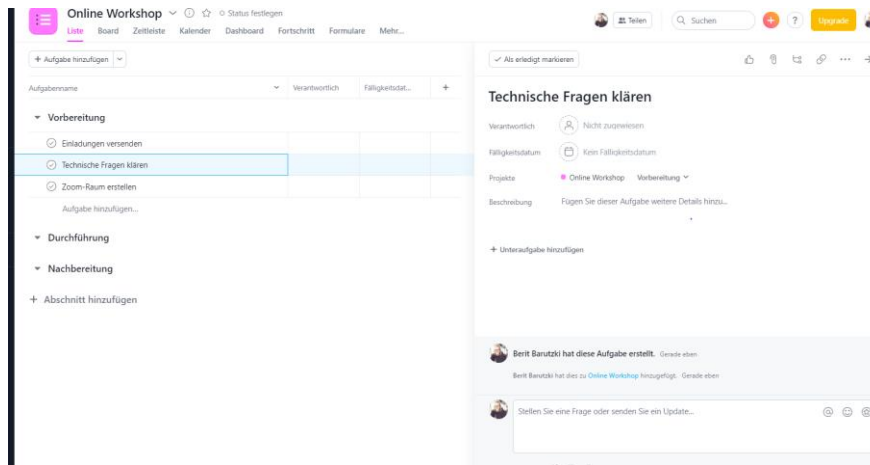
Online Workshop ⌄ ⓘ ☆ ○ Status festlegen
Liste Board Zeitleiste Kalender Dashboard Fortschritt Formulare Mehr...

Teilen
Suchen
?
Upgrade

+ Aufgabe hinzufügen ⌄

Aufgabenname | Verantwortlich | Fälligkeitsdat... | +

▾ Vorbereitung
Einladungen versenden
Technische Fragen klären
Zoom-Raum erstellen
Aufgabe hinzufügen...

▾ Durchführung

▾ Nachbereitung

+ Abschnitt hinzufügen

✓ Als erledigt markieren

Technische Fragen klären

Verantwortlich Nicht zugewiesen
Fälligkeitsdatum Kein Fälligkeitsdatum
Projekte Online Workshop Vorbereitung ⌄
Beschreibung Fügen Sie dieser Aufgabe weitere Details hinzu...

+ Unteraufgabe hinzufügen

Berit Barutzki hat diese Aufgabe erstellt. Gerade eben
Berit Barutzki hat dies zu Online Workshop hinzugefügt. Gerade eben

Stellen Sie eine Frage oder senden Sie ein Update...